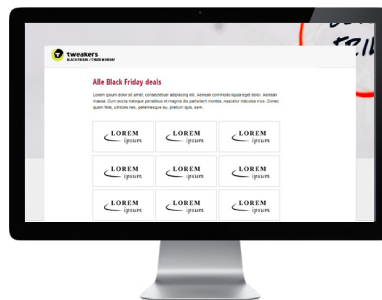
tweakers
BLACK FRIDAY / CYBER MONDAY

Alle Black Friday deals

Lorem ipsum dolor sit amet, consectetuer adipiscing elit. Aenean commodo ligula eget dolor. Aenean massa. Cum sociis natoque penatibus et magnis dis parturient montes, nascetur ridiculus mus. Donec quam felis, ultricies nec, pellentesque eu, pretium quis, sem.

| LOREM ipsum | LOREM ipsum | LOREM ipsum |
|---|---|---|
| LOREM ipsum | LOREM ipsum | LOREM ipsum |
| LOREM ipsum | LOREM ipsum | LOREM ipsum |

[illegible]